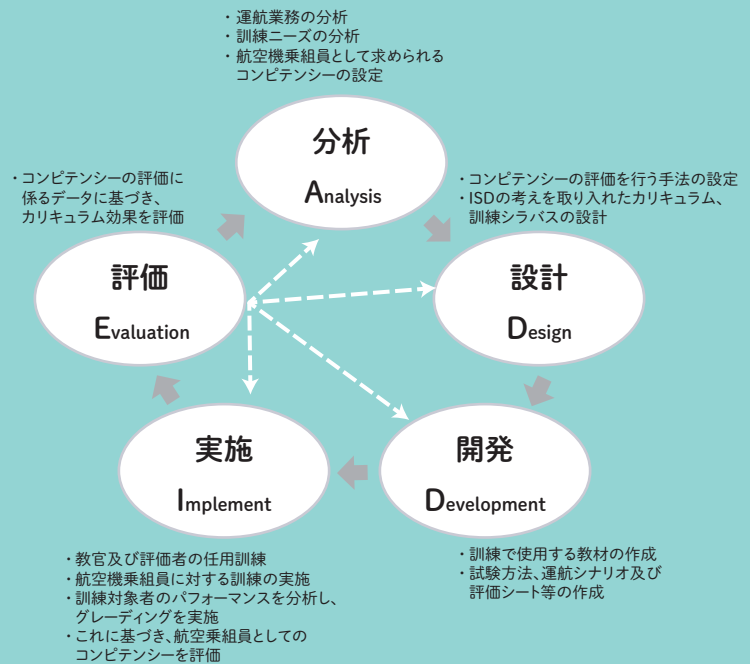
・運航業務の分析
・訓練ニーズの分析
・航空機乗組員として求められる コンピテンシーの設定

分析

Analysis

・コンピテンシーの評価に 係るデータに基づき、 カリキュラム効果を評価

・コンピテンシーの評価を行う手法の設定
・ISDの考えを取り入れたカリキュラム、 訓練シラバスの設計

評価

Evaluation

設計

Design

実施

Implement

開発

Development

・教官及び評価者の任用訓練
・航空機乗組員に対する訓練の実施
・訓練対象者のパフォーマンスを分析し、 グレーディングを実施
・これに基づき、航空乗組員としての コンピテンシーを評価

・訓練で使用する教材の作成
・試験方法、運航シナリオ及び 評価シート等の作成